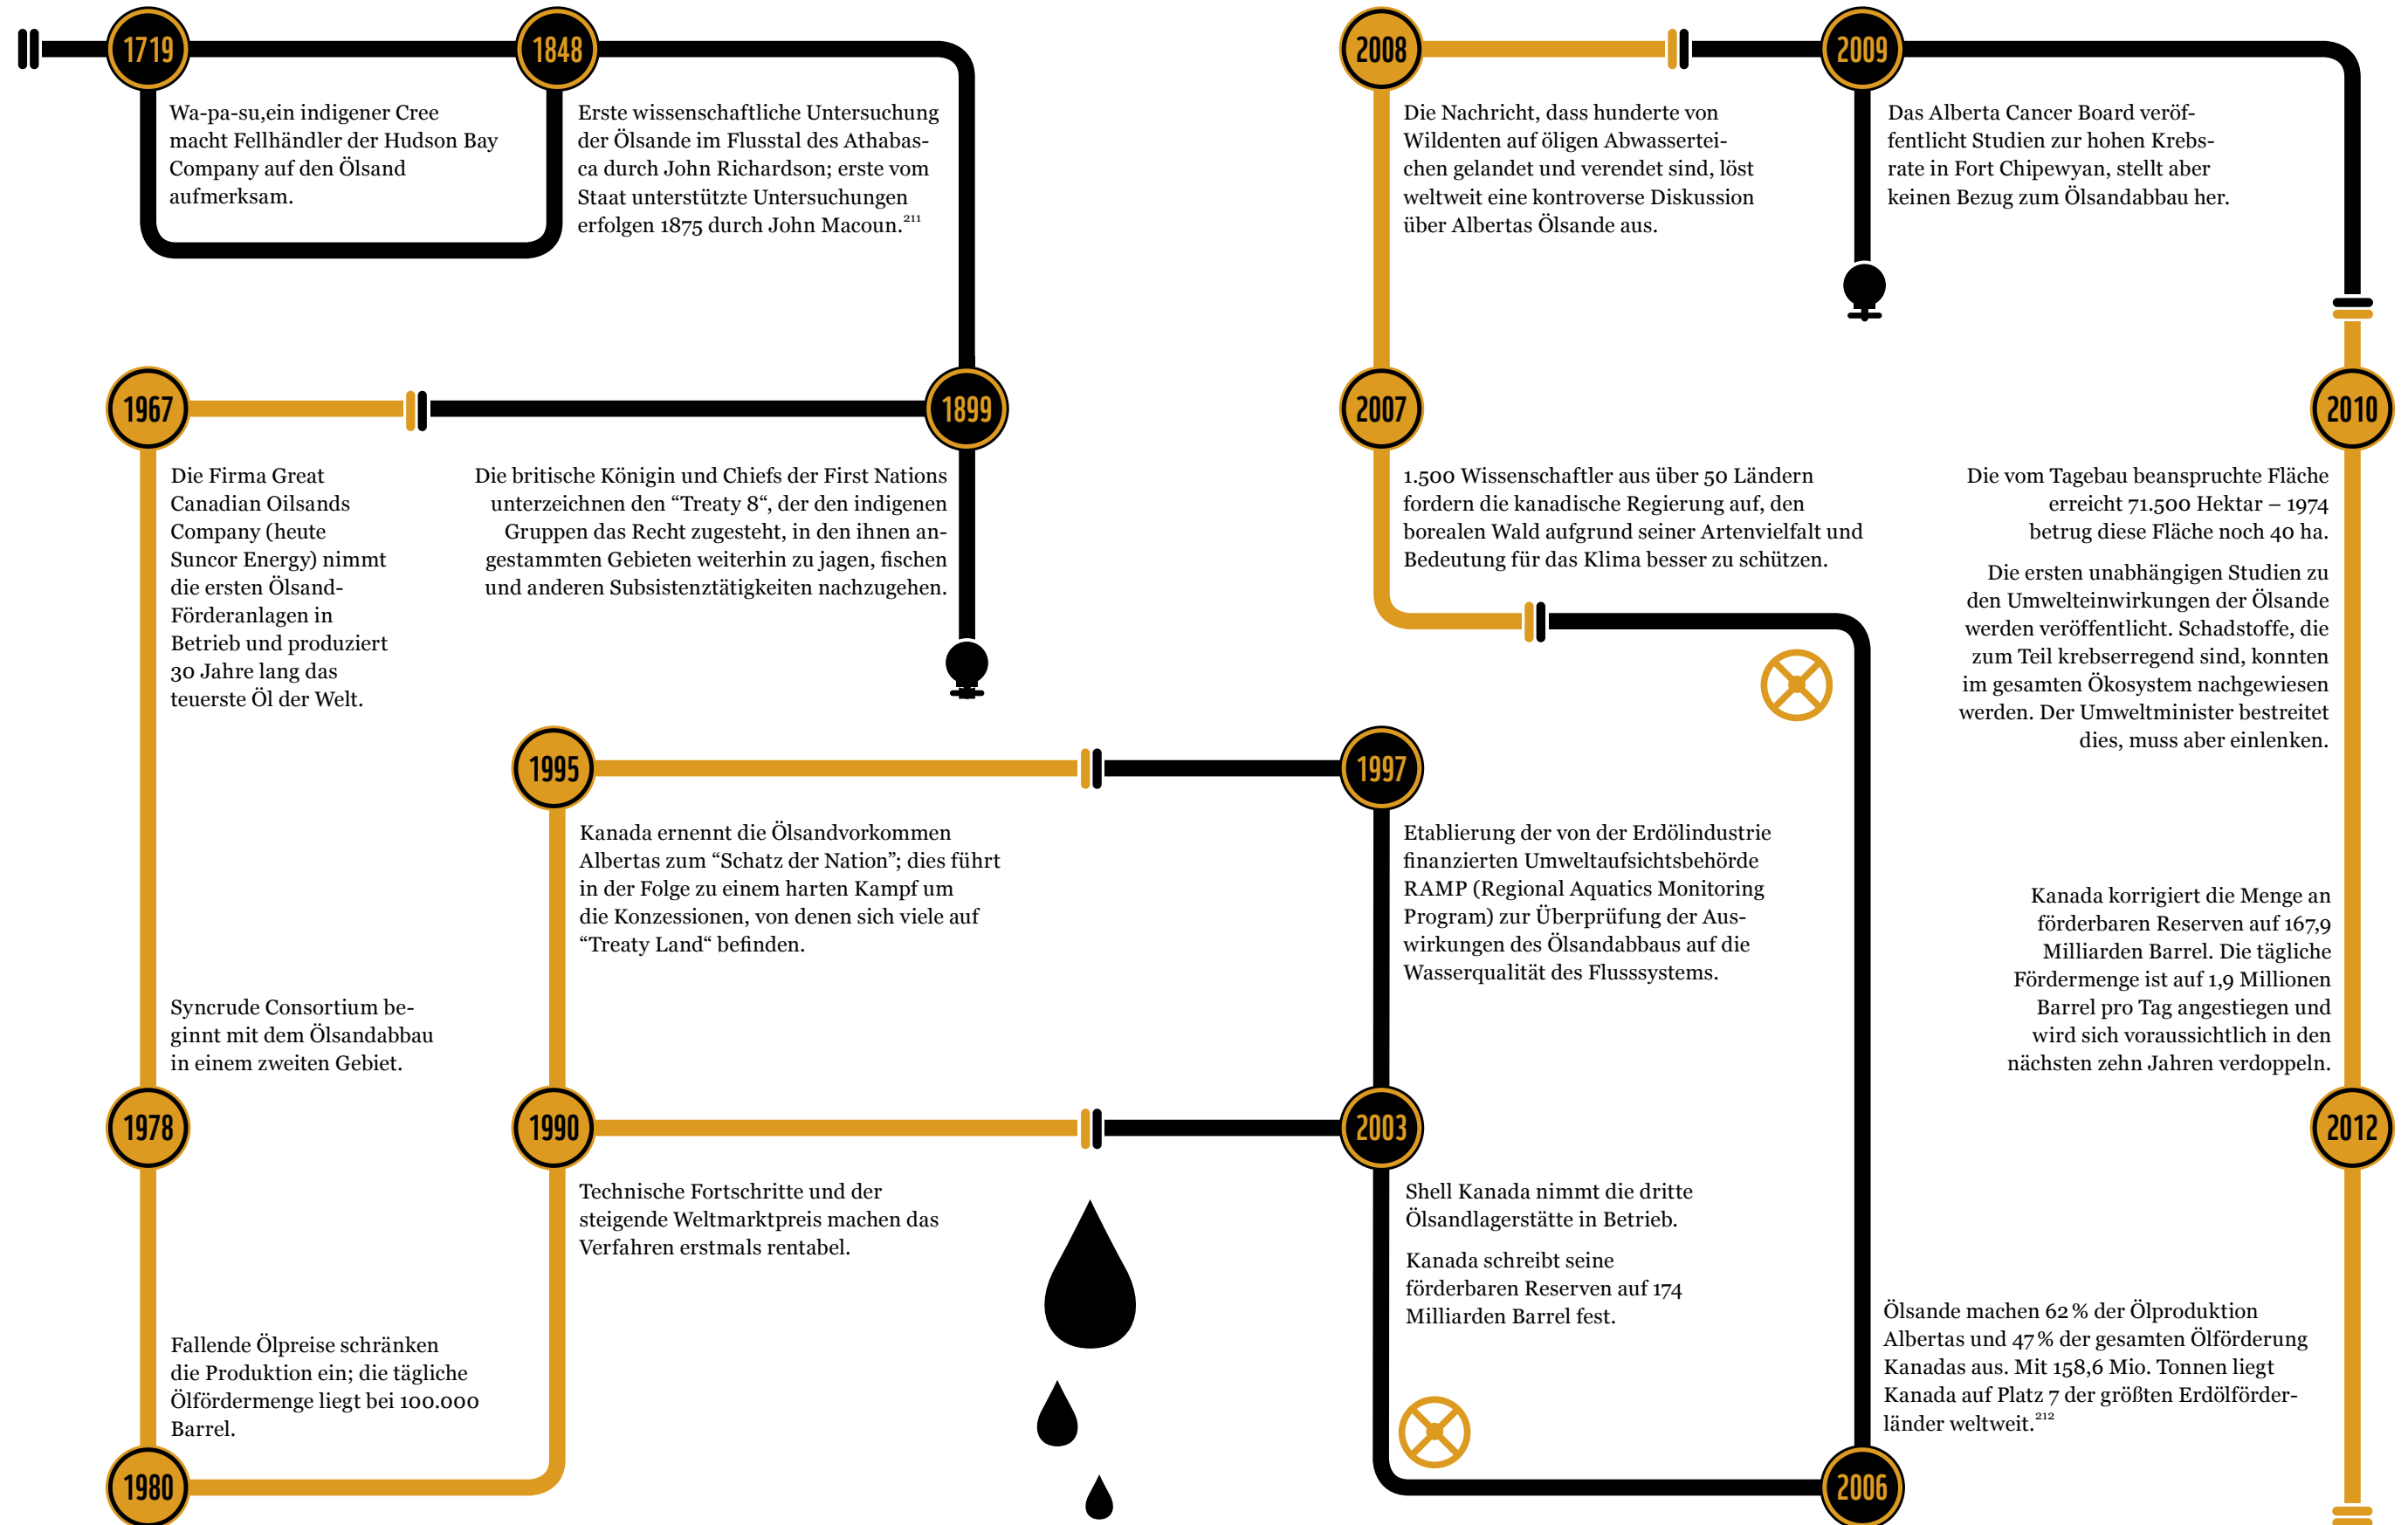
1719

Wa-pa-su,ein indigener Cree macht Fellhändler der Hudson Bay Company auf den Ölsand aufmerksam.

1848

Erste wissenschaftliche Untersuchung der Ölsande im Flusstal des Athabasca durch John Richardson; erste vom Staat unterstützte Untersuchungen erfolgen 1875 durch John Macoun.$^{211}$

1899

Die britische Königin und Chiefs der First Nations unterzeichnen den “Treaty 8“, der den indigenen Gruppen das Recht zugesteht, in den ihnen angestammten Gebieten weiterhin zu jagen, fischen und anderen Subsistenztätigkeiten nachzugehen.

1967

Die Firma Great Canadian Oilsands Company (heute Suncor Energy) nimmt die ersten Ölsand-Förderanlagen in Betrieb und produziert 30 Jahre lang das teuerste Öl der Welt.

Syncrude Consortium beginnt mit dem Ölsandabbau in einem zweiten Gebiet.

1978

Fallende Ölpreise schränken die Produktion ein; die tägliche Ölfördermenge liegt bei 100.000 Barrel.

1980

1990

Technische Fortschritte und der steigende Weltmarktpreis machen das Verfahren erstmals rentabel.

1995

Kanada ernennt die Ölsandvorkommen Albertas zum “Schatz der Nation”; dies führt in der Folge zu einem harten Kampf um die Konzessionen, von denen sich viele auf “Treaty Land“ befinden.

1997

Etablierung der von der Erdölindustrie finanzierten Umweltaufsichtsbehörde RAMP (Regional Aquatics Monitoring Program) zur Überprüfung der Auswirkungen des Ölsandabbaus auf die Wasserqualität des Flusssystems.

2003

Shell Kanada nimmt die dritte Ölsandlagerstätte in Betrieb.

Kanada schreibt seine förderbaren Reserven auf 174 Milliarden Barrel fest.

2006

2007

1.500 Wissenschaftler aus über 50 Ländern fordern die kanadische Regierung auf, den borealen Wald aufgrund seiner Artenvielfalt und Bedeutung für das Klima besser zu schützen.

2008

Die Nachricht, dass hunderte von Wildenten auf öligen Abwasserteichen gelandet und verendet sind, löst weltweit eine kontroverse Diskussion über Albertas Ölsande aus.

2009

Das Alberta Cancer Board veröffentlicht Studien zur hohen Krebsrate in Fort Chipewyan, stellt aber keinen Bezug zum Ölsandabbau her.

2010

Die vom Tagebau beanspruchte Fläche erreicht 71.500 Hektar – 1974 betrug diese Fläche noch 40 ha.

Die ersten unabhängigen Studien zu den Umwelteinwirkungen der Ölsande werden veröffentlicht. Schadstoffe, die zum Teil krebserregend sind, konnten im gesamten Ökosystem nachgewiesen werden. Der Umweltminister bestreitet dies, muss aber einlenken.

Kanada korrigiert die Menge an förderbaren Reserven auf 167,9 Milliarden Barrel. Die tägliche Fördermenge ist auf 1,9 Millionen Barrel pro Tag angestiegen und wird sich voraussichtlich in den nächsten zehn Jahren verdoppeln.

2012

Ölsande machen 62 % der Ölproduktion Albertas und 47 % der gesamten Ölförderung Kanadas aus. Mit 158,6 Mio. Tonnen liegt Kanada auf Platz 7 der größten Erdölförderländer weltweit.$^{212}$